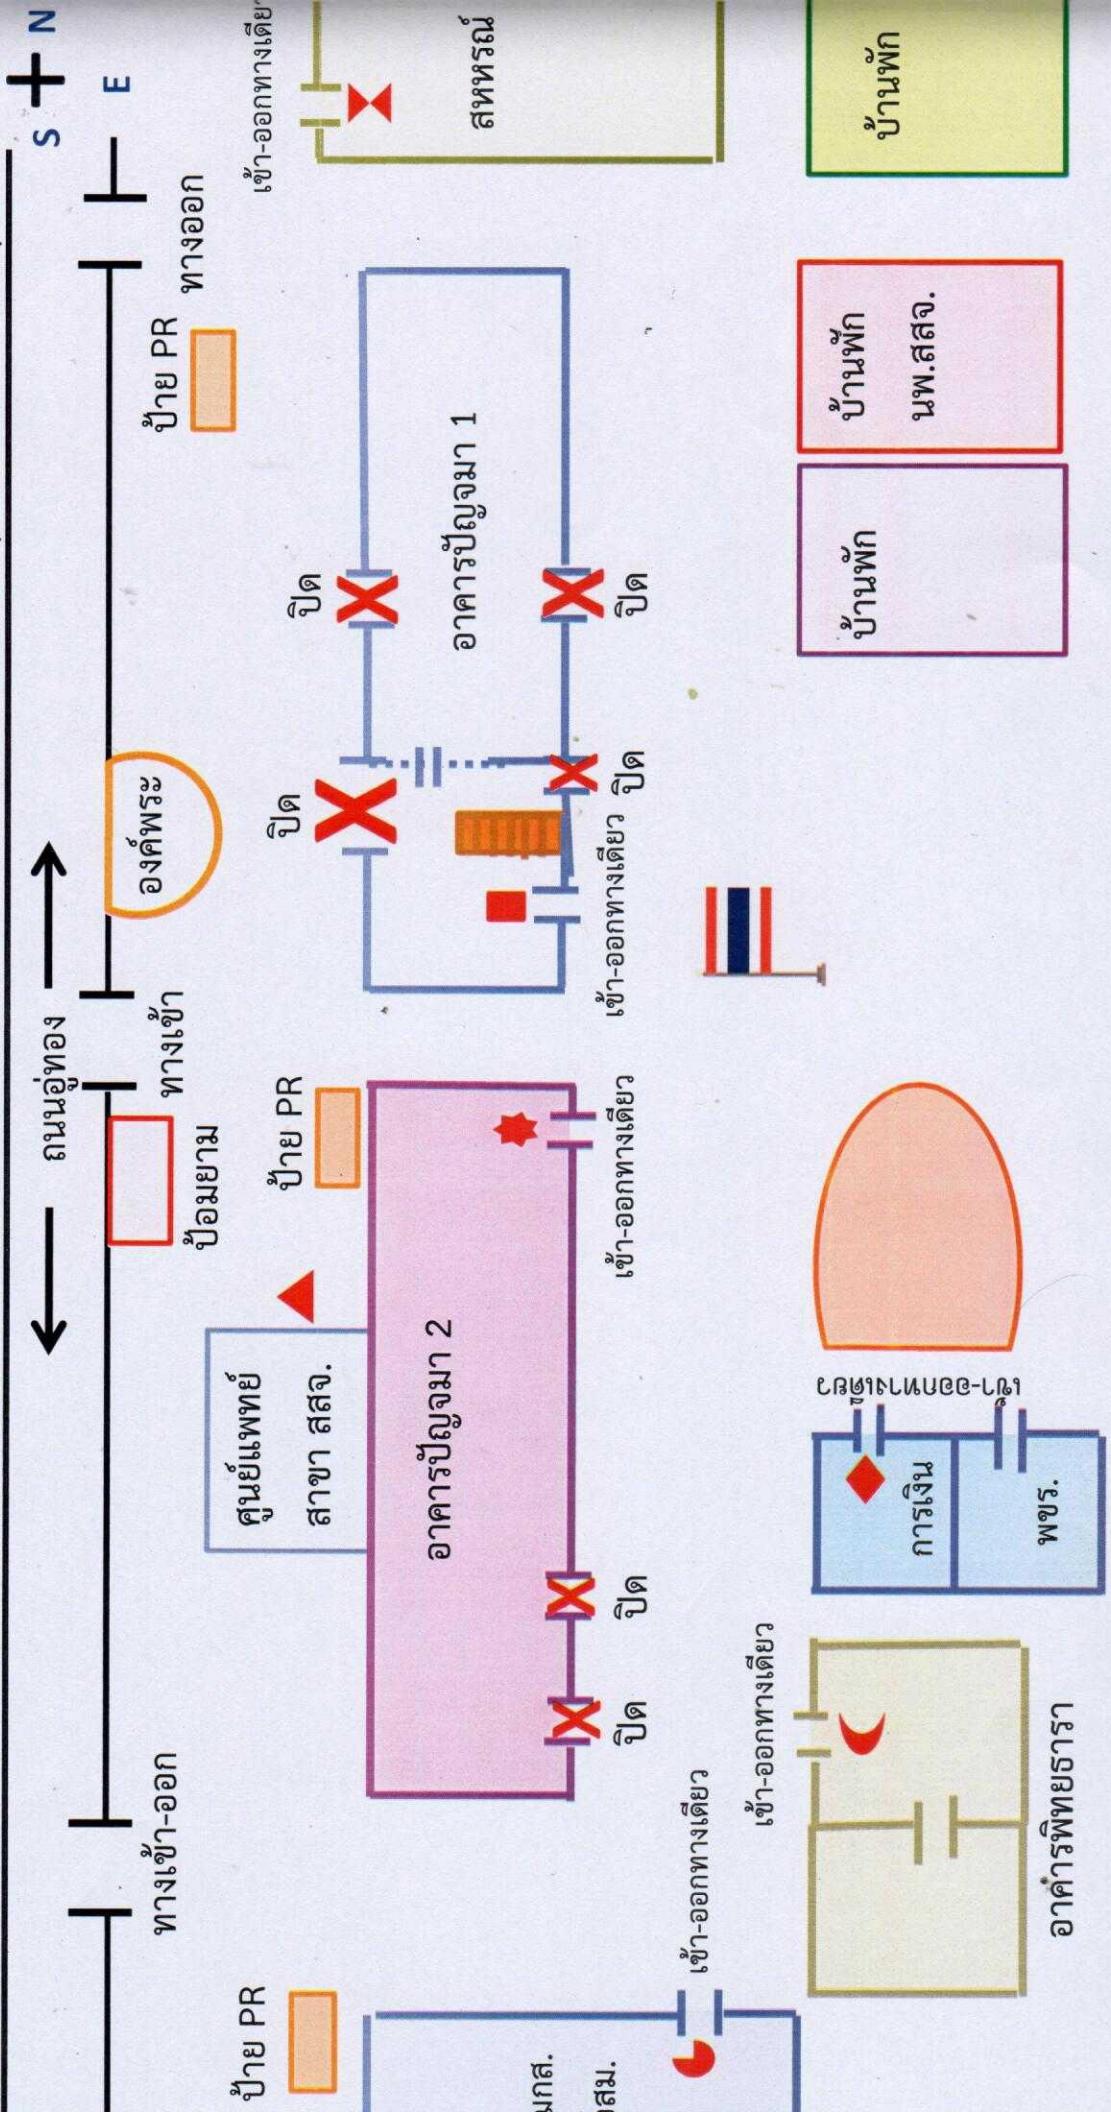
N
S
E
เข้า-ออกทางเดียว
สหหรณ์
บ้านพัก
ทางออก
ป้าย PR
อาคารปัญจมา 1
ปิด
ปิด
ปิด
ปิด
องค์พระ
เข้า-ออกทางเดียว
บ้านพัก นพ.สสจ.
บ้านพัก
ถนนอู่ทอง
ทางเข้า
ป้อมยาม
ป้าย PR
เข้า-ออกทางเดียว
ศูนย์แพทย์ สาขา สสจ.
อาคารปัญจมา 2
ปิด
ปิด
เข้า-ออกทางเดียว
การเงิน
พชร.
ทางเข้า-ออก
เข้า-ออกทางเดียว
เข้า-ออกทางเดียว
อาคารพิทยธารา
ป้าย PR
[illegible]มกส.
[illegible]สม.